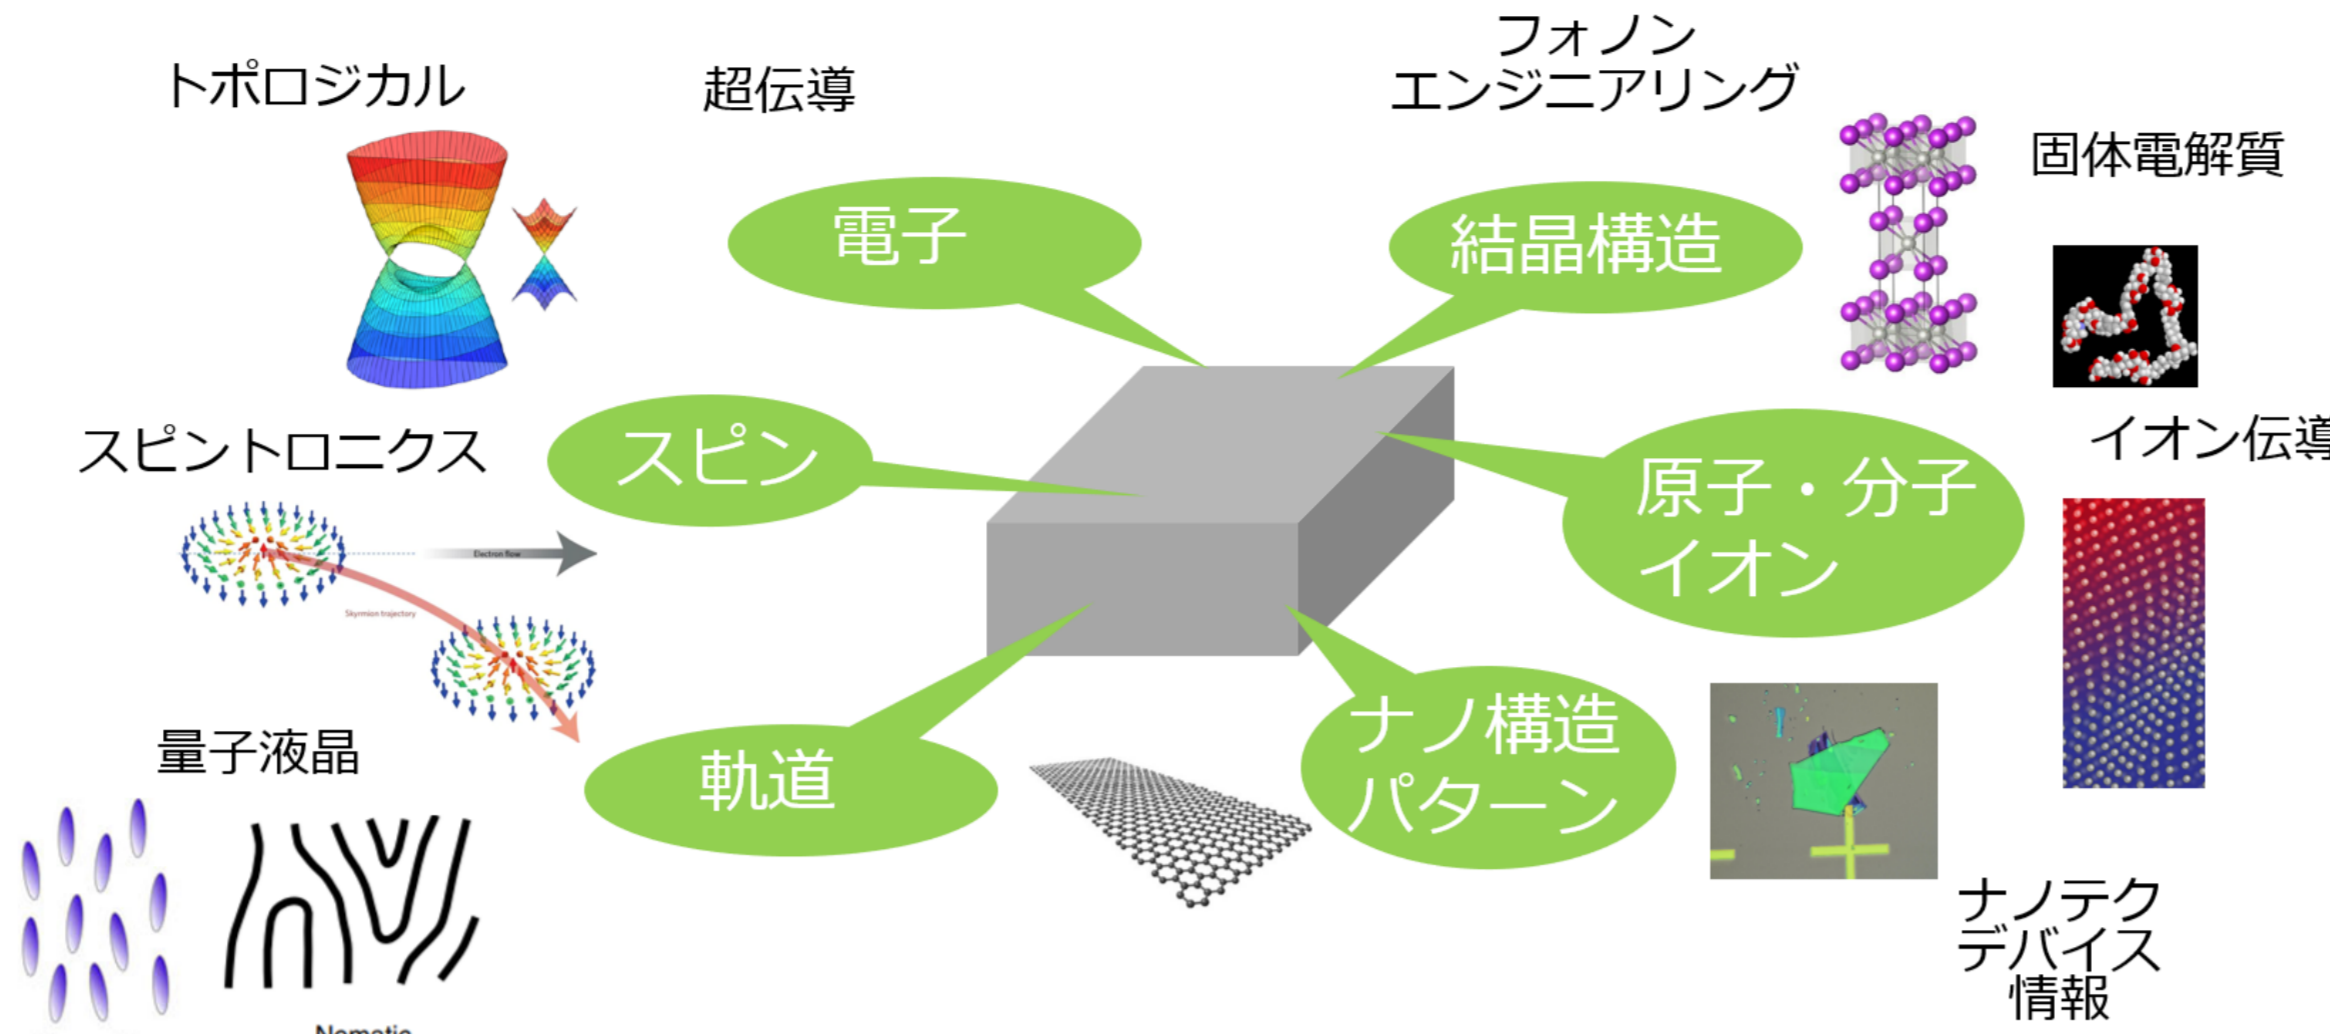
トポロジカル

超伝導

フォノン
エンジニアリング

固体電解質

電子

結晶構造

スピントロニクス

スピン

Electron flow

Skyrmion trajectory

イオン伝導

原子・分子
イオン

量子液晶

軌道

ナノ構造
パターン

ナノテク
デバイス
情報

Nematic